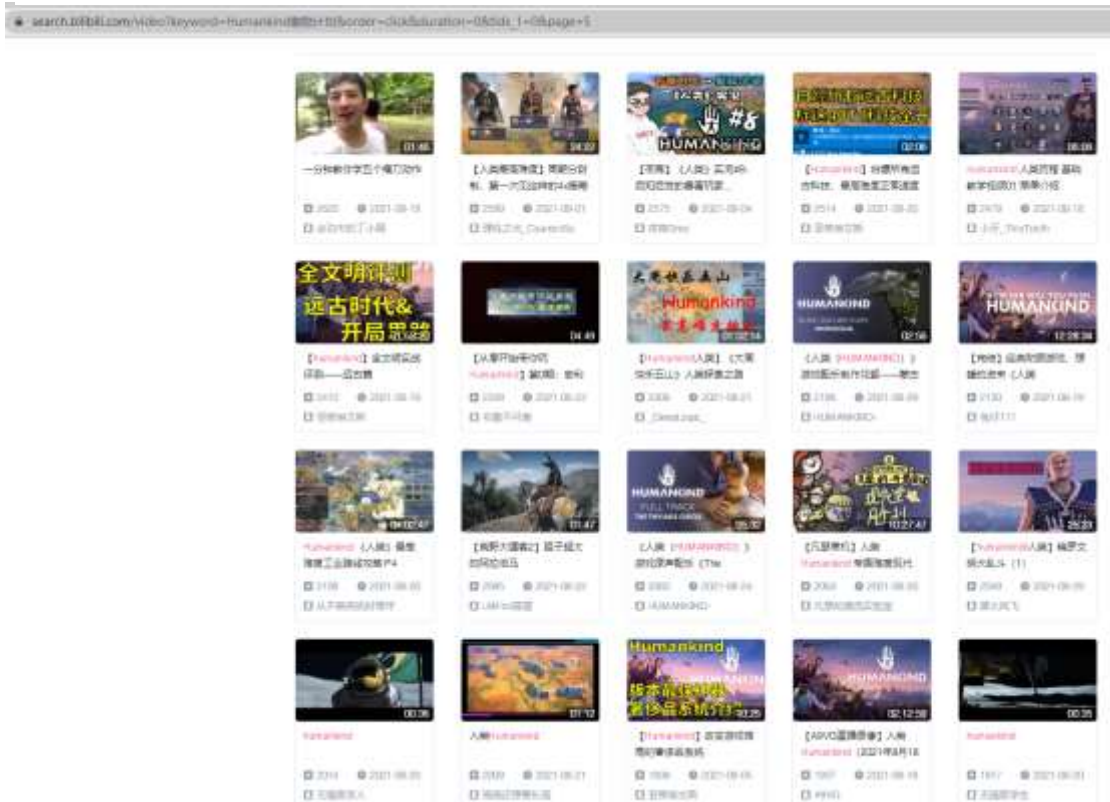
search.bilibili.com/video?keyword=humankind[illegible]&order=click&duration=0&tids_1=0&page=5

01:46
一分钟教你学五个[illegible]
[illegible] 2021-08-1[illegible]
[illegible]

04:22
【人类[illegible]】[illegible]
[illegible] 2021-08-0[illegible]
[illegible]

HUMANKIND
02:06
【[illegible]】【人类】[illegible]
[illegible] 2021-08-0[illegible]
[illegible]

02:06
【Humankind】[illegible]
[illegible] 2021-08-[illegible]
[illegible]

06:08
Humankind 人类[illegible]
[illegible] 2021-08-1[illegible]
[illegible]

全文明详制
远古时代&
开局思路
【Humankind】全文明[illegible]
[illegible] 2021-08-1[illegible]
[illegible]

04:49
【从零开始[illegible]Humankind】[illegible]
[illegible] 2021-08-2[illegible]
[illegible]

Humankind
02:02:16
【Humankind人类】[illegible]
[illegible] 2021-08-2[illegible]
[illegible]

HUMANKIND
02:56
《人类 HUMANKIND》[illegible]
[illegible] 2021-08-0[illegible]
HUMANKIND

HUMANKIND
12:28:38
【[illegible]】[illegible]
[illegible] 2021-08-1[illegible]
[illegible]

04:02:47
Humankind《人类》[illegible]
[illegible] 2021-08-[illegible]
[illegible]

01:47
【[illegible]】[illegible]
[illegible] 2021-08-2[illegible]
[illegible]

HUMANKIND
05:32
《人类 HUMANKIND》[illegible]
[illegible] 2021-08-2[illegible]
HUMANKIND

10:27:47
【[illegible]】人类 Humankind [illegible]
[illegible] 2021-08-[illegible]
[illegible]

25:23
【Humankind人类】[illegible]
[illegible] 2021-08-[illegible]
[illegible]

00:36
Humankind
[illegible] 2021-08-2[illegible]
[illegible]

01:12
人类Humankind
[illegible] 2021-08-2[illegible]
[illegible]

Humankind
版本最强神器
奢侈品系统介绍
03:26
【Humankind】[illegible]
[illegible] 2021-08-0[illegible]
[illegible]

02:12:58
【ARVO直播录像】人类 Humankind [2021年8月18
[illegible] 2021-08-1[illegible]
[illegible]

00:35
Humankind
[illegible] 2021-08-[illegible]
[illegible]